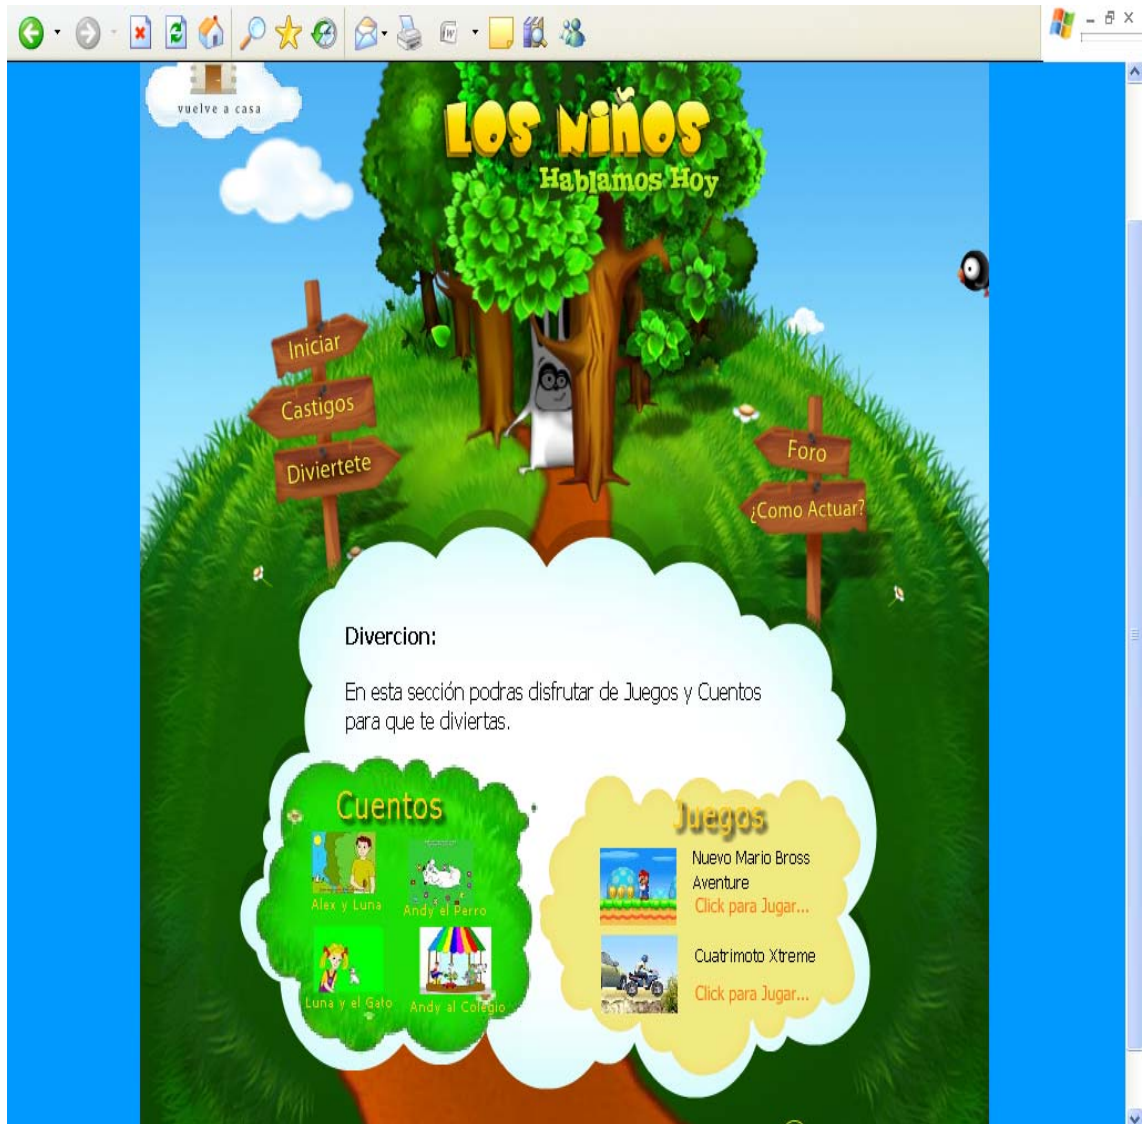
vuelve a casa

LOS NIÑOS
Hablamos Hoy

Iniciar
Castigos
Diviertete

Foro
¿Como Actuar?

Divercion:

En esta sección podras disfrutar de Juegos y Cuentos para que te diviertas.

Cuentos
Alex y Luna
Andy el Perro
Luna y el Gato
Andy al Colegio

Juegos
Nuevo Mario Bross Aventure
Click para Jugar...
Cuatrimoto Xtreme
Click para Jugar...